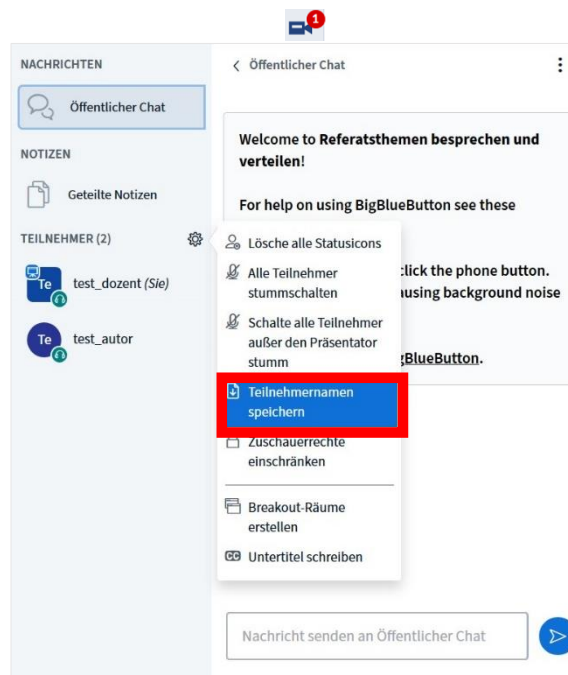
1

NACHRICHTEN

Öffentlicher Chat

NOTIZEN

Geteilte Notizen

TEILNEHMER (2)

Te test_dozent (Sie)

Te test_autor

Öffentlicher Chat

Welcome to Referatsthemen besprechen und verteilen!

For help on using BigBlueButton see these

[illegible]click the phone button.
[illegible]using background noise

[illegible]gBlueButton.

Lösche alle Statusicons

Alle Teilnehmer stummschalten

Schalte alle Teilnehmer außer den Präsentator stumm

Teilnehmernamen speichern

Zuschauerrechte einschränken

Breakout-Räume erstellen

CC Untertitel schreiben

Nachricht senden an Öffentlicher Chat